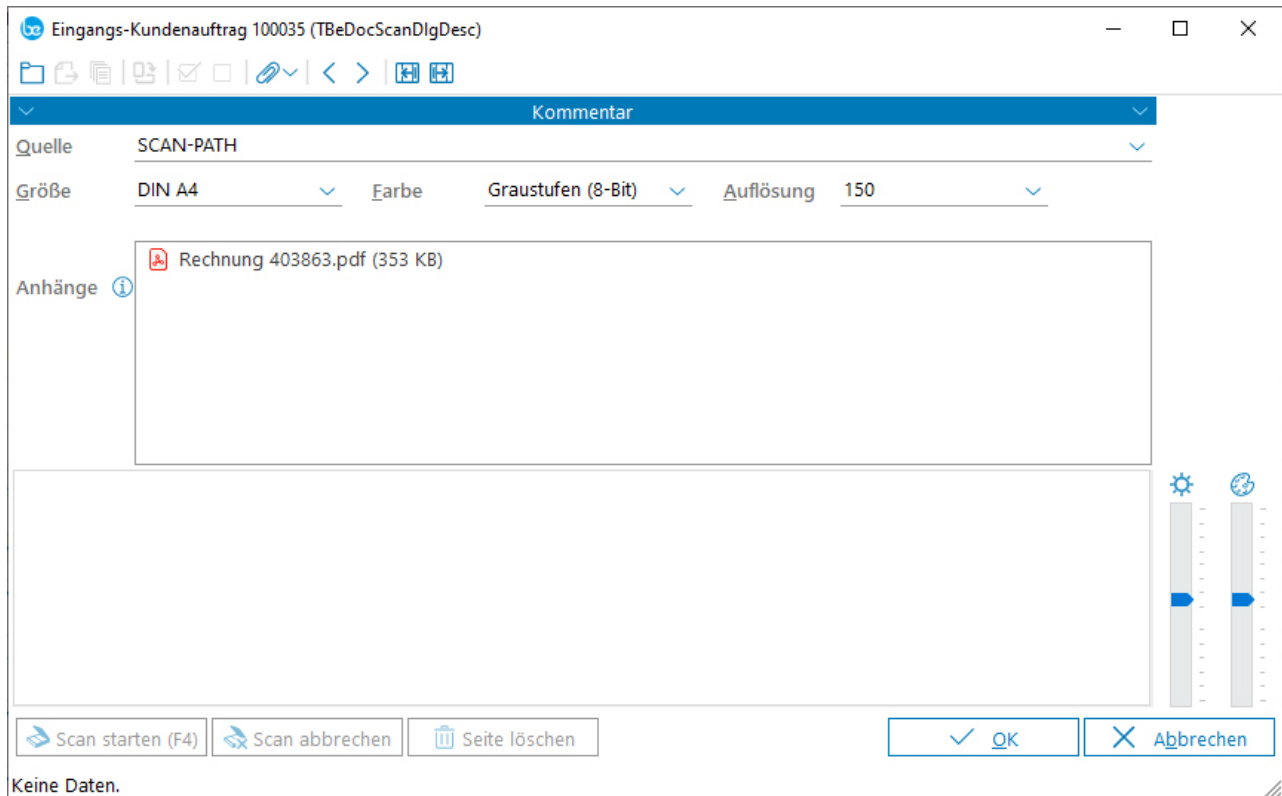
Eingangs-Kundenauftrag 100035 (TBeDocScanDlgDesc)

Kommentar

Quelle SCAN-PATH

Größe DIN A4 Farbe Graustufen (8-Bit) Auflösung 150

Anhänge

Rechnung 403863.pdf (353 KB)

Scan starten (F4) Scan abbrechen Seite löschen OK Abbrechen

Keine Daten.